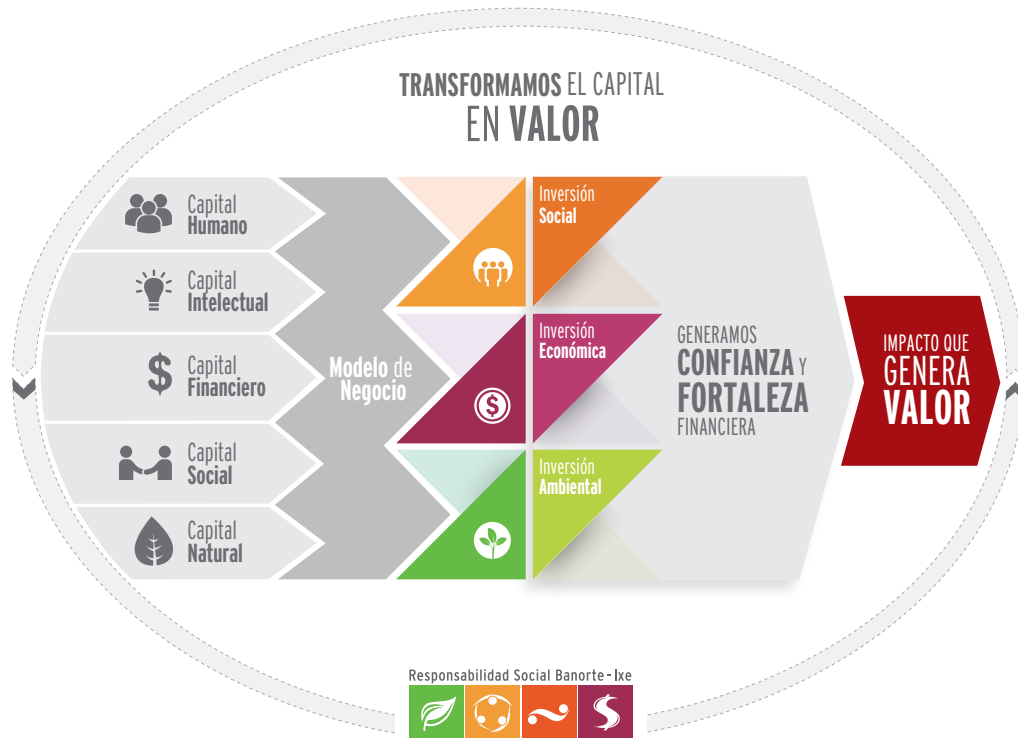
TRANSFORMAMOS EL CAPITAL EN VALOR

Capital Humano

Capital Intelectual

Capital Financiero

Capital Social

Capital Natural

Modelo de Negocio

Inversión Social

Inversión Económica

Inversión Ambiental

GENERAMOS CONFIANZA Y FORTALEZA FINANCIERA

IMPACTO QUE GENERA VALOR

Responsabilidad Social Banorte-Ixe